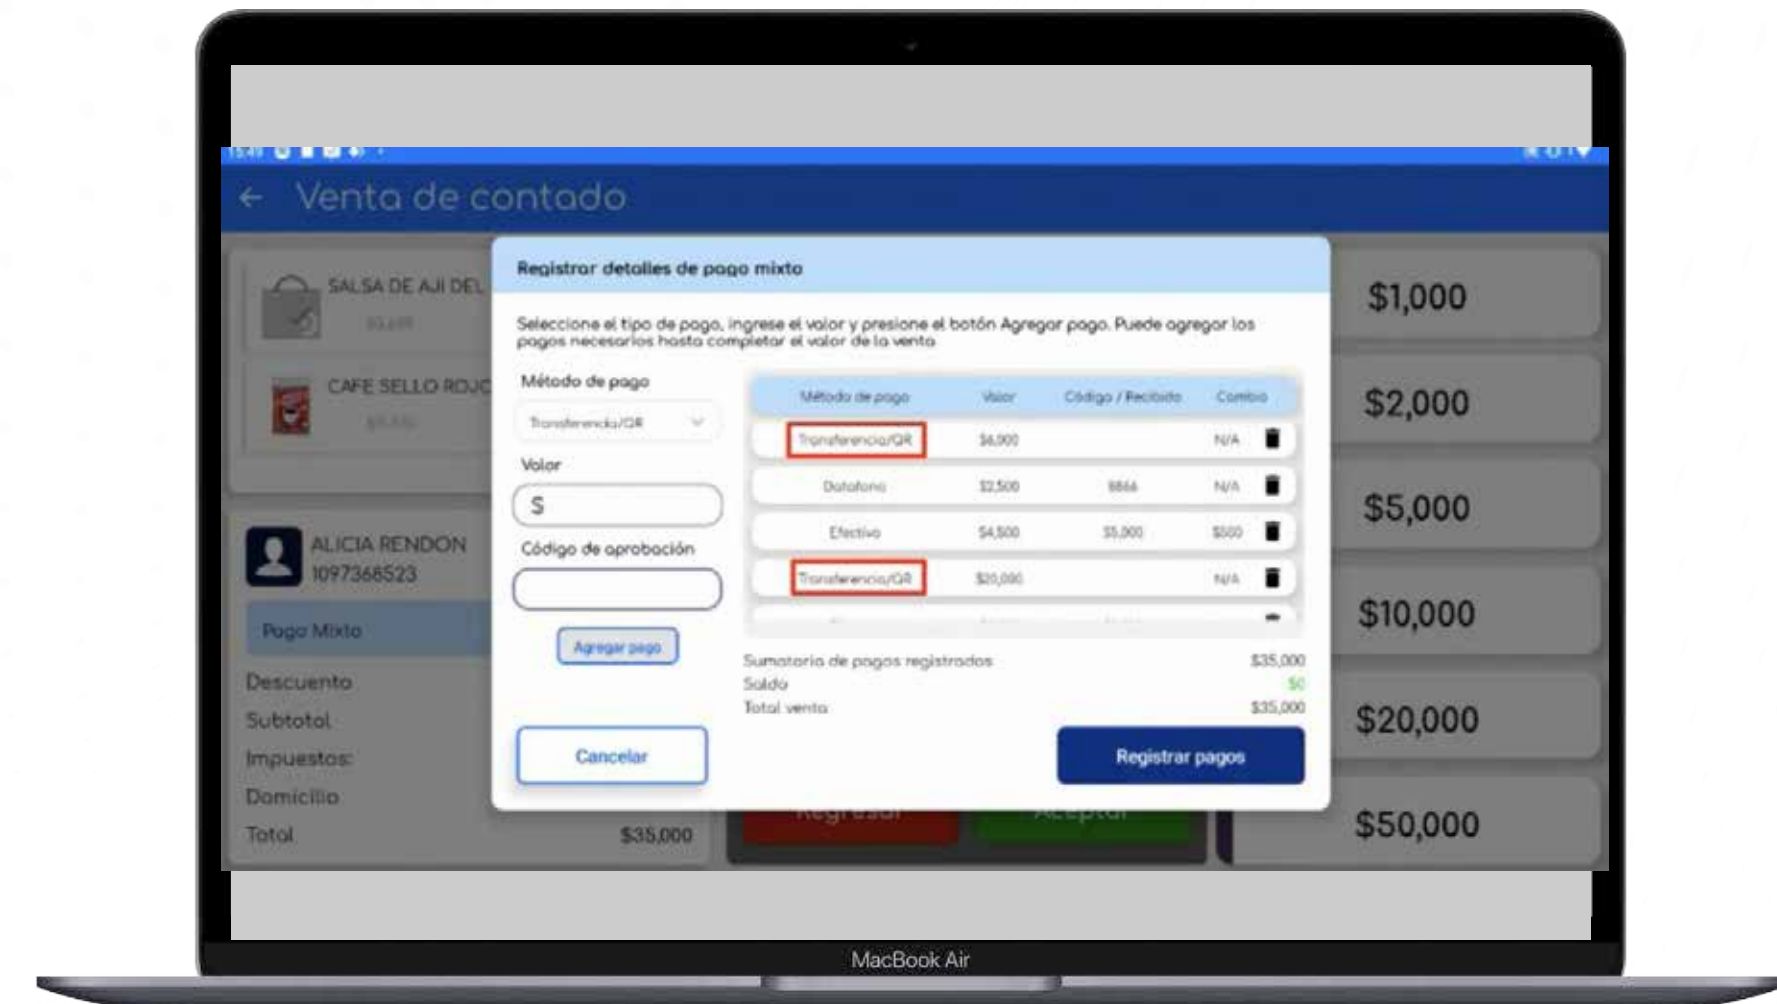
Venta de contado

SALSA DE AJI DEL
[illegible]

CAFE SELLO ROJO
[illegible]

ALICIA RENDON
1097368523

Pago Mixto

Descuento
Subtotal
Impuestos:
Domicilio
Total $35,000

Regresar Aceptar

$1,000
$2,000
$5,000
$10,000
$20,000
$50,000

Registrar detalles de pago mixto

Seleccione el tipo de pago, ingrese el valor y presione el botón Agregar pago. Puede agregar los pagos necesarios hasta completar el valor de la venta

Método de pago
Transferencia/QR
Valor
$
Código de aprobación
Agregar pago

| Método de pago | Valor | Código / Recibido | Cambio |
|---|---|---|---|
| Transferencia/QR | $6,000 | | N/A |
| Datafono | $2,500 | 8866 | N/A |
| Efectivo | $4,500 | $5,000 | $500 |
| Transferencia/QR | $20,000 | | N/A |

Sumatoria de pagos registrados $35,000
Saldo $0
Total venta $35,000

Cancelar
Registrar pagos

MacBook Air